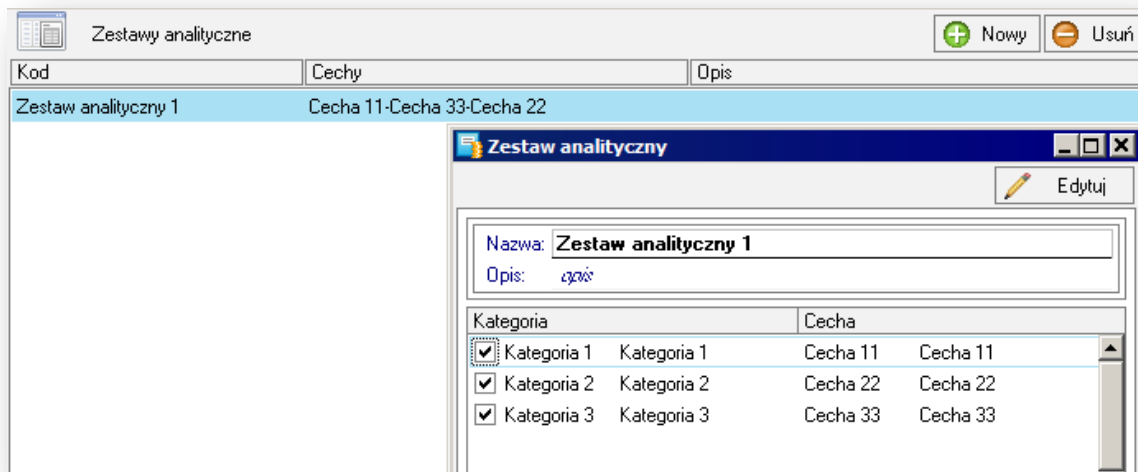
Zestawy analityczne

Nowy Usuń

| Kod | Cechy | Opis |
|---|---|---|
| Zestaw analityczny 1 | Cecha 11-Cecha 33-Cecha 22 | |

Zestaw analityczny

Edytuj

Nazwa: Zestaw analityczny 1
Opis: opis

| Kategoria | | Cecha | |
|---|---|---|---|
| Kategoria 1 | Kategoria 1 | Cecha 11 | Cecha 11 |
| Kategoria 2 | Kategoria 2 | Cecha 22 | Cecha 22 |
| Kategoria 3 | Kategoria 3 | Cecha 33 | Cecha 33 |